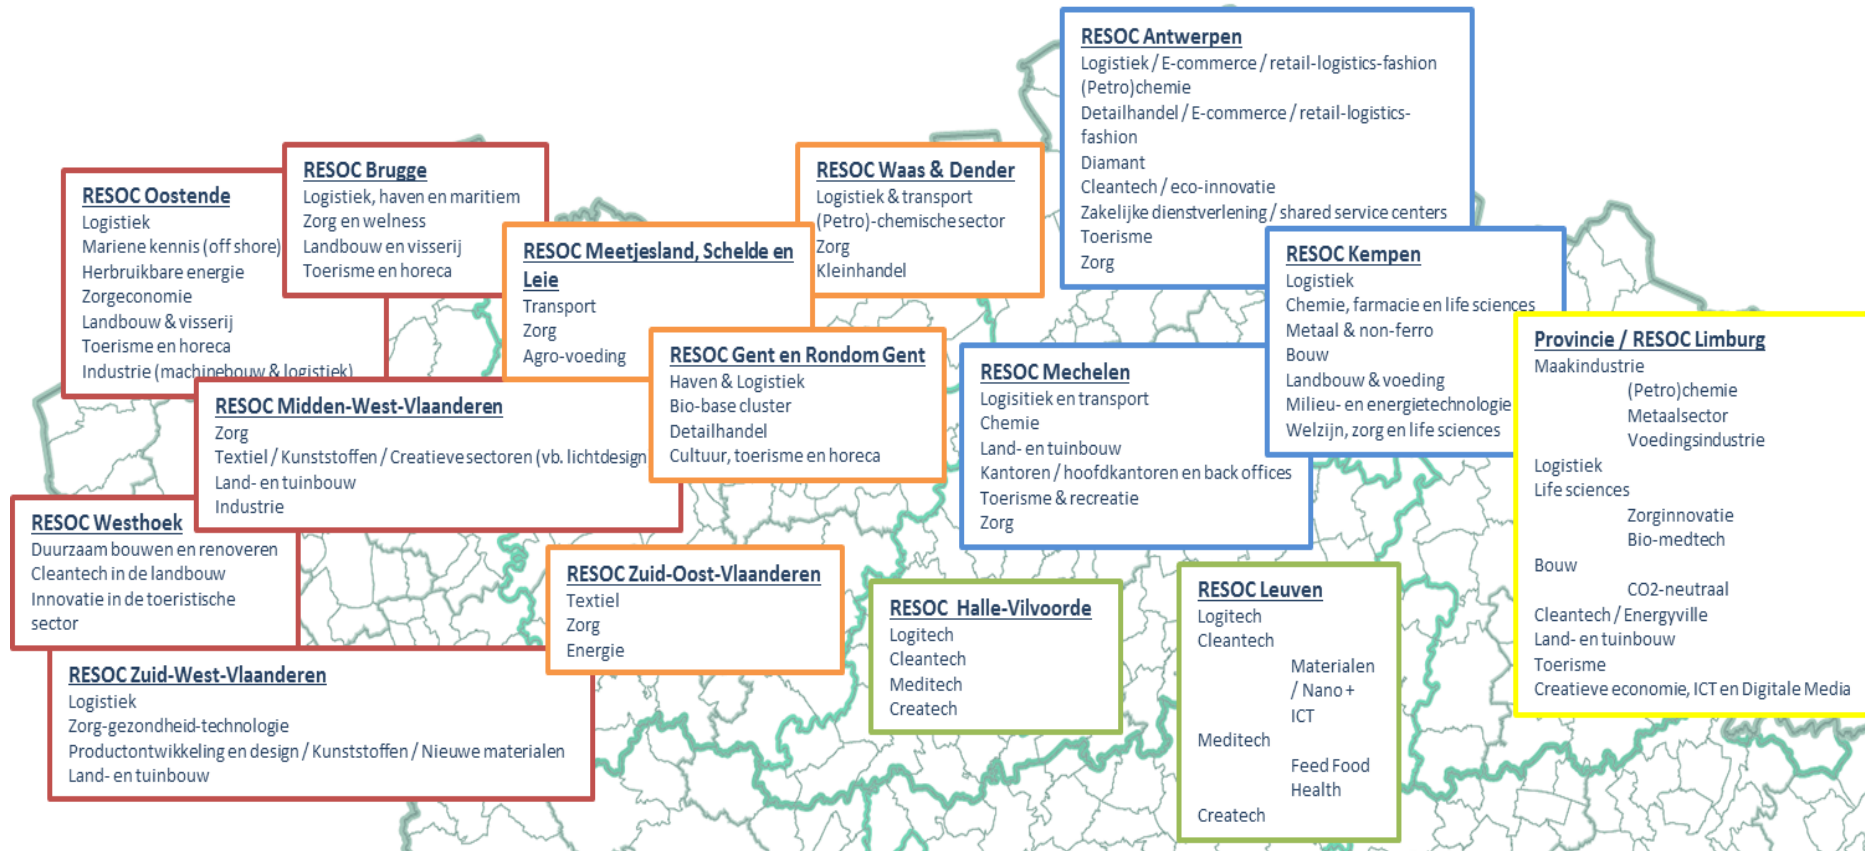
RESOC Oostende
Logistiek
Mariene kennis (off shore)
Herbruikbare energie
Zorgeconomie
Landbouw & visserij
Toerisme en horeca
Industrie (machinebouw & logistiek)

RESOC Brugge
Logistiek, haven en maritiem
Zorg en welness
Landbouw en visserij
Toerisme en horeca

RESOC Meetjesland, Schelde en Leie
Transport
Zorg
Agro-voeding

RESOC Waas & Dender
Logistiek & transport
(Petro)-chemische sector
Zorg
Kleinhandel

RESOC Antwerpen
Logistiek / E-commerce / retail-logistics-fashion
(Petro)chemie
Detailhandel / E-commerce / retail-logistics-fashion
Diamant
Cleantech / eco-innovatie
Zakelijke dienstverlening / shared service centers
Toerisme
Zorg

RESOC Kempen
Logistiek
Chemie, farmacie en life sciences
Metaal & non-ferro
Bouw
Landbouw & voeding
Milieu- en energietechnologie
Welzijn, zorg en life sciences

Provincie / RESOC Limburg
Maakindustrie
(Petro)chemie
Metaalsector
Voedingsindustrie
Logistiek
Life sciences
Zorginnovatie
Bio-medtech
Bouw
CO2-neutraal
Cleantech / Energyville
Land- en tuinbouw
Toerisme
Creatieve economie, ICT en Digitale Media

RESOC Midden-West-Vlaanderen
Zorg
Textiel / Kunststoffen / Creatieve sectoren (vb. lichtdesign)
Land- en tuinbouw
Industrie

RESOC Gent en Rondom Gent
Haven & Logistiek
Bio-base cluster
Detailhandel
Cultuur, toerisme en horeca

RESOC Mechelen
Logisitiek en transport
Chemie
Land- en tuinbouw
Kantoren / hoofdkantoren en back offices
Toerisme & recreatie
Zorg

RESOC Westhoek
Duurzaam bouwen en renoveren
Cleantech in de landbouw
Innovatie in de toeristische sector

RESOC Zuid-Oost-Vlaanderen
Textiel
Zorg
Energie

RESOC Halle-Vilvoorde
Logitech
Cleantech
Meditech
Createch

RESOC Leuven
Logitech
Cleantech
Materialen / Nano +
ICT
Meditech
Feed Food Health
Createch

RESOC Zuid-West-Vlaanderen
Logistiek
Zorg-gezondheid-technologie
Productontwikkeling en design / Kunststoffen / Nieuwe materialen
Land- en tuinbouw